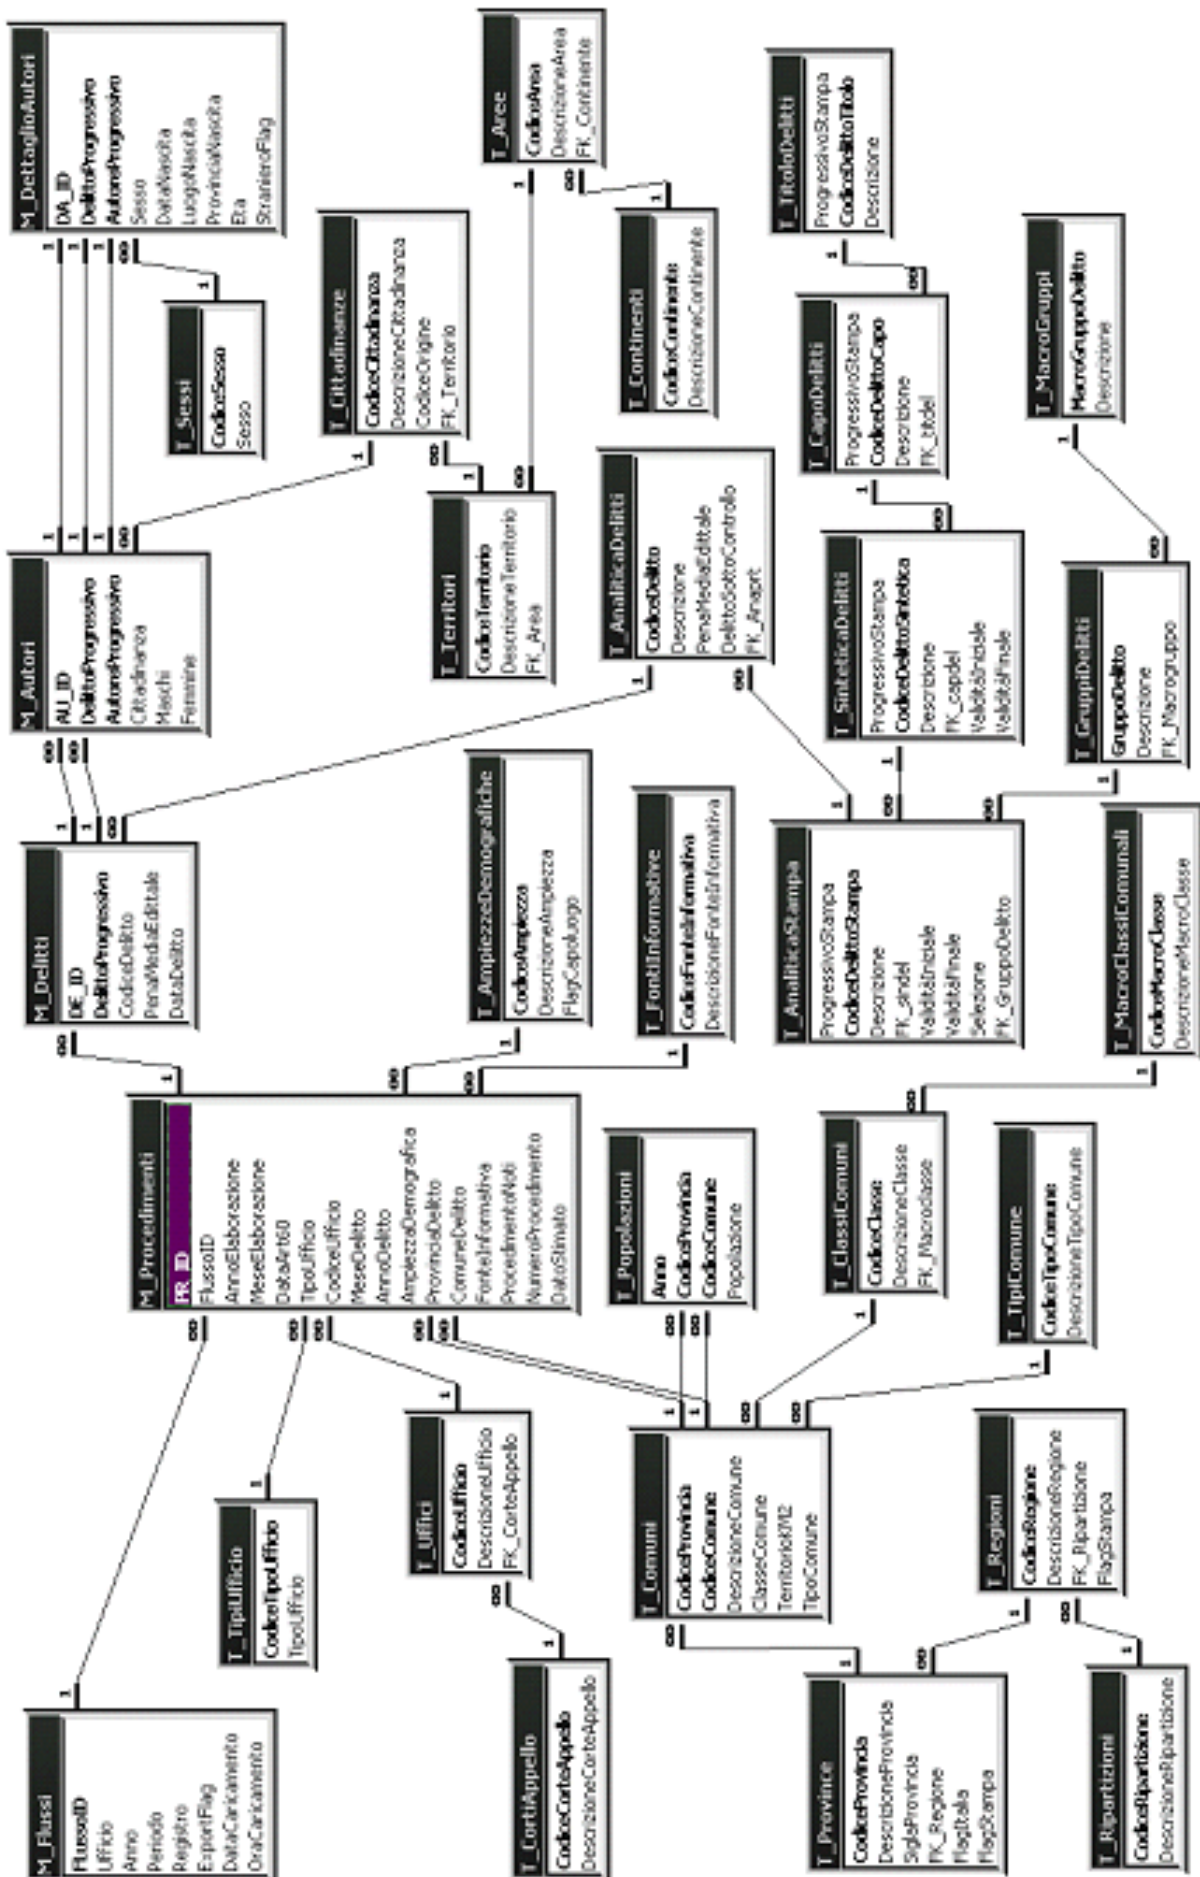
M_DettaglioAutori
DA_ID
DelittoProgressivo
AutoreProgressivo
Sesso
DataNascita
LuogoNascita
ProvinciaNascita
Eta
StranieroFlag

T_Aree
CodiceArea
DescrizioneArea
FK_Continente

T_TitoloDelitti
ProgressivoStampa
CodiceDelittoTitolo
Descrizione

T_Sessi
CodiceSesso
Sesso

T_Cittadinanze
CodiceCittadinanza
DescrizioneCittadinanza
CodiceOrigine
FK_Territorio

T_Continenti
CodiceContinente
DescrizioneContinente

T_CapoDelitti
ProgressivoStampa
CodiceDelittoCapo
Descrizione
FK_titdel

T_MacroGruppi
MacroGruppoDelitto
Descrizione

M_Autori
AU_ID
DelittoProgressivo
AutoreProgressivo
Cittadinanza
Maschi
Femmine

T_Territori
CodiceTerritorio
DescrizioneTerritorio
FK_Area

T_AnaliticaDelitti
CodiceDelitto
Descrizione
PenaMediaEdittale
DelittoSottoControllo
FK_Anaprt

T_SinteticaDelitti
ProgressivoStampa
CodiceDelittoSintetica
Descrizione
FK_capdel
ValiditàIniziale
ValiditàFinale

T_GruppiDelitti
GruppoDelitto
Descrizione
FK_Macrogruppo

M_Delitti
DE_ID
DelittoProgressivo
CodiceDelitto
PenaMediaEdittale
DataDelitto

T_AmpiezzeDemografiche
CodiceAmpiezza
DescrizioneAmpiezza
FlagCapoluogo

T_FontiInformative
CodiceFonteInformativa
DescrizioneFonteInformativa

T_AnaliticaStampa
ProgressivoStampa
CodiceDelittoStampa
Descrizione
FK_sindel
ValiditàIniziale
ValiditàFinale
Selezione
FK_GruppoDelitto

T_MacroClassiComunali
CodiceMacroClasse
DescrizioneMacroClasse

M_Procedimenti
PR_ID
FlussoID
AnnoElaborazione
MeseElaborazione
DataArt60
TipoUfficio
CodiceUfficio
MeseDelitto
AnnoDelitto
AmpiezzaDemografica
ProvinciaDelitto
ComuneDelitto
FonteInformativa
ProcedimentoNoti
NumeroProcedimento
DatoStimato

T_Popolazioni
Anno
CodiceProvincia
CodiceComune
Popolazione

T_ClassiComuni
CodiceClasse
DescrizioneClasse
FK_Macroclasse

T_TipiComune
CodiceTipoComune
DescrizioneTipoComune

T_TipiUfficio
CodiceTipoUfficio
TipoUfficio

T_Uffici
CodiceUfficio
DescrizioneUfficio
FK_CorteAppello

T_Comuni
CodiceProvincia
CodiceComune
DescrizioneComune
ClasseComune
TerritorioKM2
TipoComune

T_Regioni
CodiceRegione
DescrizioneRegione
FK_Ripartizione
FlagStampa

M_Flussi
FlussoID
Ufficio
Anno
Periodo
Registro
ExportFlag
DataCaricamento
OraCaricamento

T_CortiAppello
CodiceCorteAppello
DescrizioneCorteAppello

T_Province
CodiceProvincia
DescrizioneProvincia
SiglaProvincia
FK_Regione
FlagItalia
FlagStampa

T_Ripartizioni
CodiceRipartizione
DescrizioneRipartizione